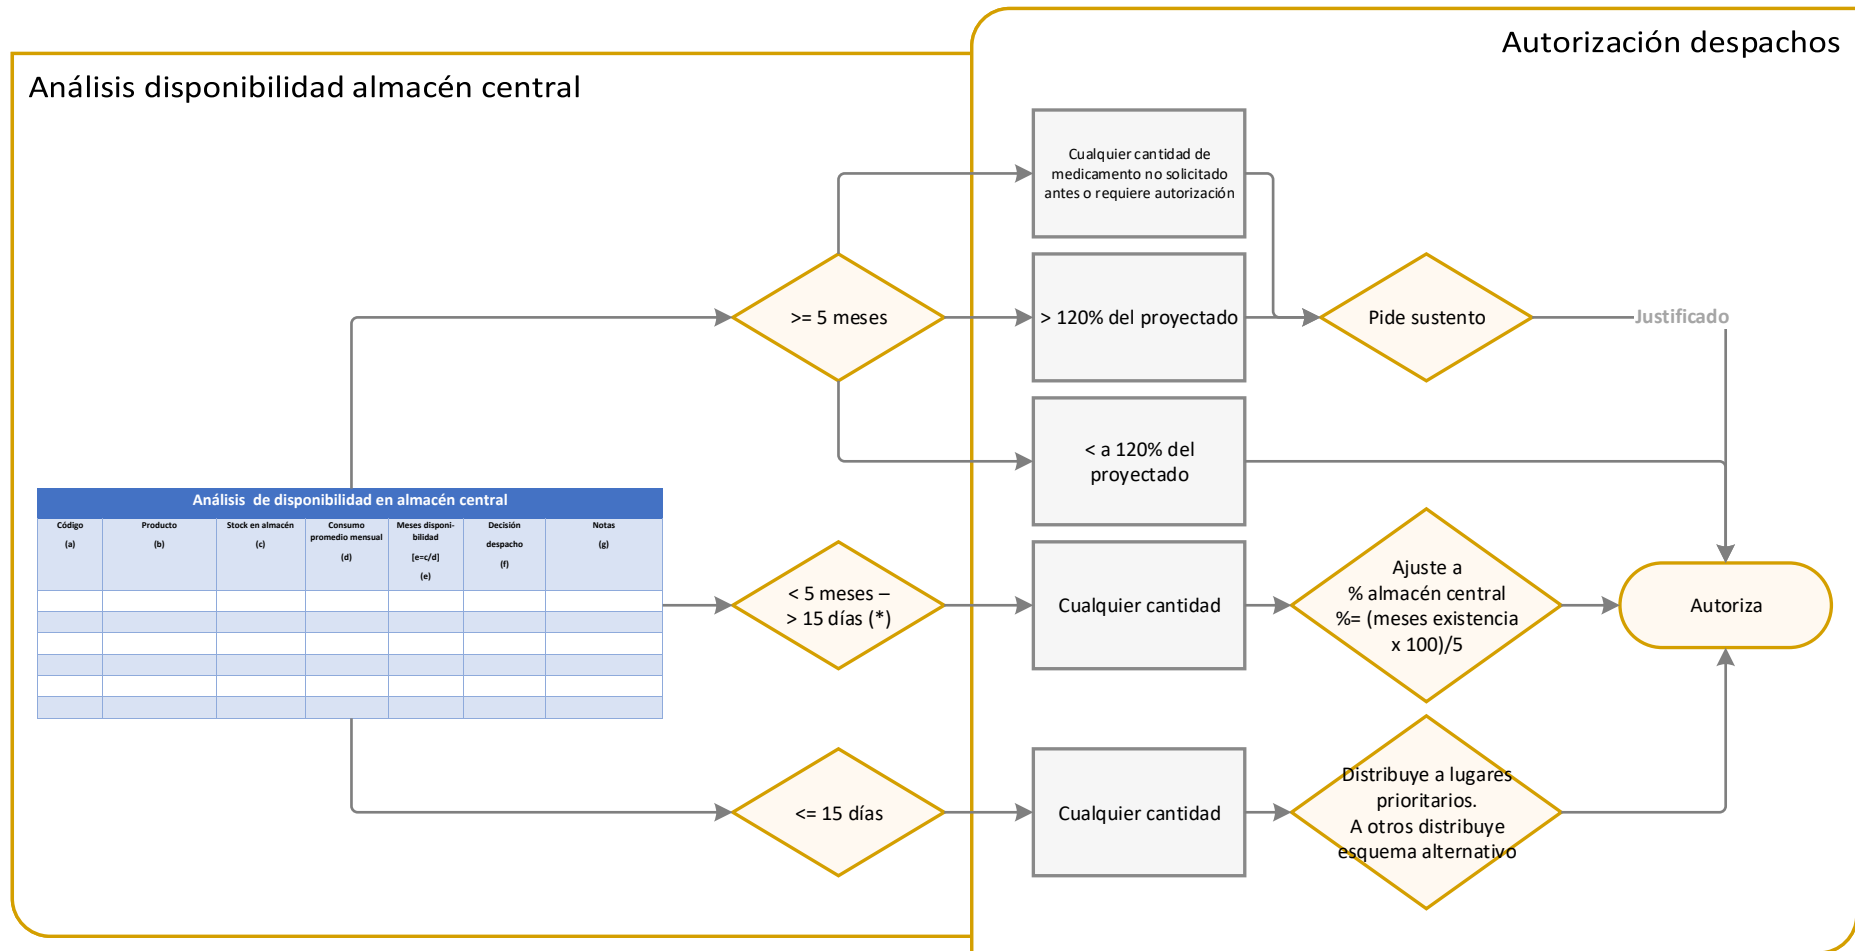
Autorización despachos

Análisis disponibilidad almacén central

Cualquier cantidad de medicamento no solicitado antes o requiere autorización

>= 5 meses

> 120% del proyectado

Pide sustento

Justificado

< a 120% del proyectado

Análisis de disponibilidad en almacén central

| Código (a) | Producto (b) | Stock en almacén (c) | Consumo promedio mensual (d) | Meses disponibilidad [e=c/d] (e) | Decisión despacho (f) | Notas (g) |
|---|---|---|---|---|---|---|
| | | | | | | |
| | | | | | | |
| | | | | | | |
| | | | | | | |
| | | | | | | |
| | | | | | | |

< 5 meses – > 15 días (*)

Cualquier cantidad

Ajuste a % almacén central %= (meses existencia x 100)/5

Autoriza

<= 15 días

Cualquier cantidad

Distribuye a lugares prioritarios. A otros distribuye esquema alternativo